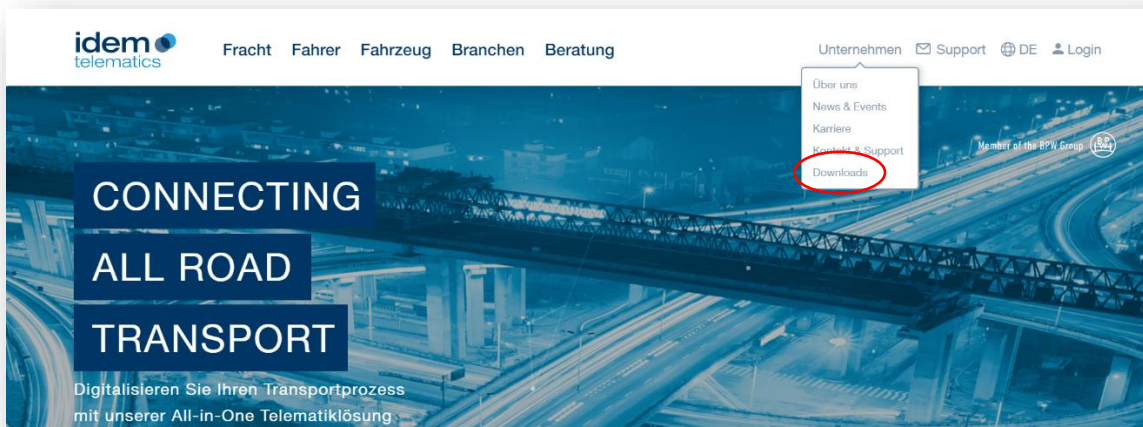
idem telematics

Fracht Fahrer Fahrzeug Branchen Beratung

Unternehmen Support DE Login

Über uns
News & Events
Karriere
Kontakt & Support
Downloads

Member of the BPW Group

CONNECTING
ALL ROAD
TRANSPORT

Digitalisieren Sie Ihren Transportprozess mit unserer All-in-One Telematiklösung